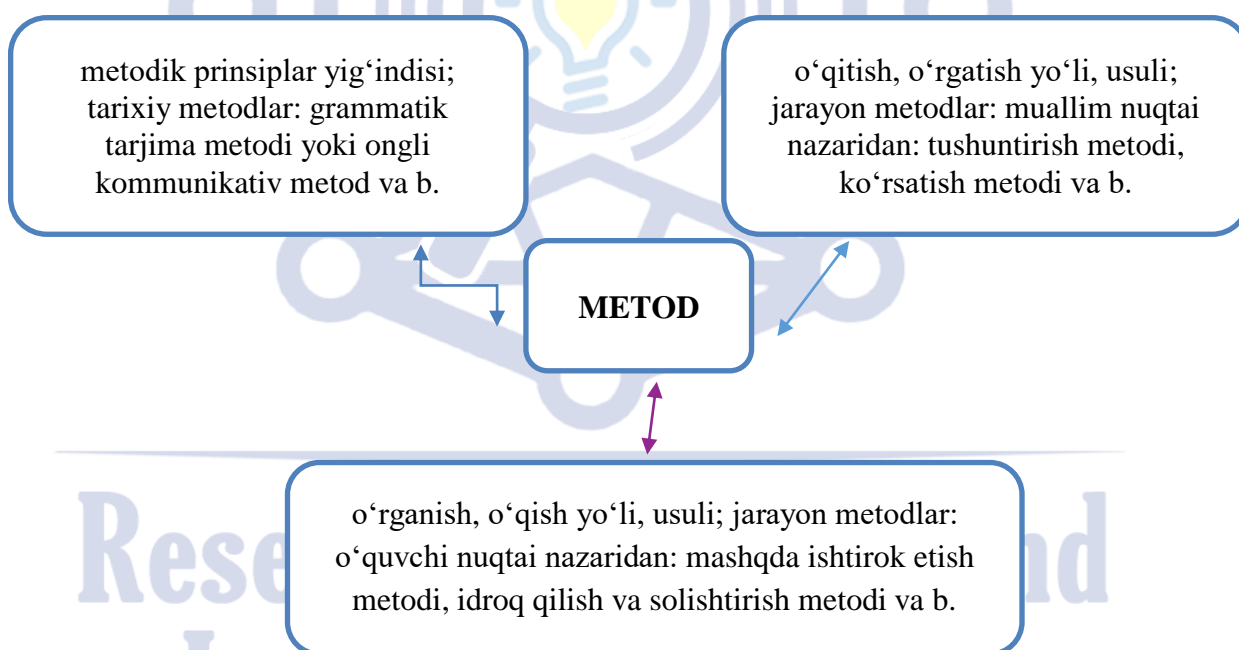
metodik prinsiplar yig‘indisi; tarixiy metodlar: grammatik tarjima metodi yoki ongli kommunikativ metod va b.

o‘qitish, o‘rgatish yo‘li, usuli; jarayon metodlar: muallim nuqtai nazaridan: tushuntirish metodi, ko‘rsatish metodi va b.

METOD

o‘rganish, o‘qish yo‘li, usuli; jarayon metodlar: o‘quvchi nuqtai nazaridan: mashqda ishtirok etish metodi, idroq qilish va solishtirish metodi va b.

Rese nd